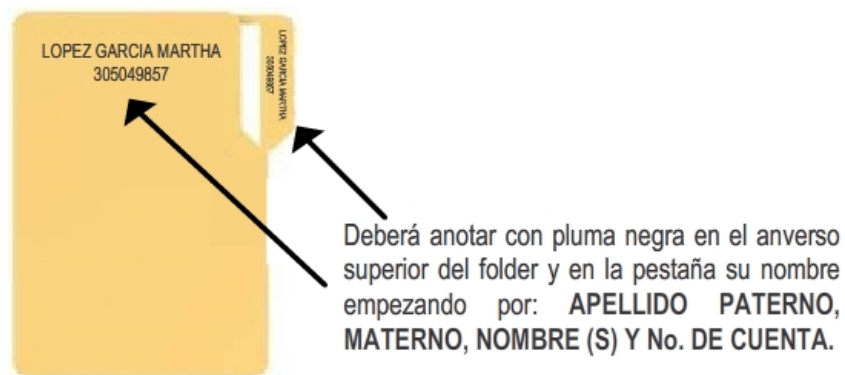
LOPEZ GARCIA MARTHA
305049857

LOPEZ GARCIA MARTHA
305049857

Deberá anotar con pluma negra en el anverso superior del folder y en la pestaña su nombre empezando por: **APELLIDO PATERNO, MATERNO, NOMBRE (S) Y No. DE CUENTA.**